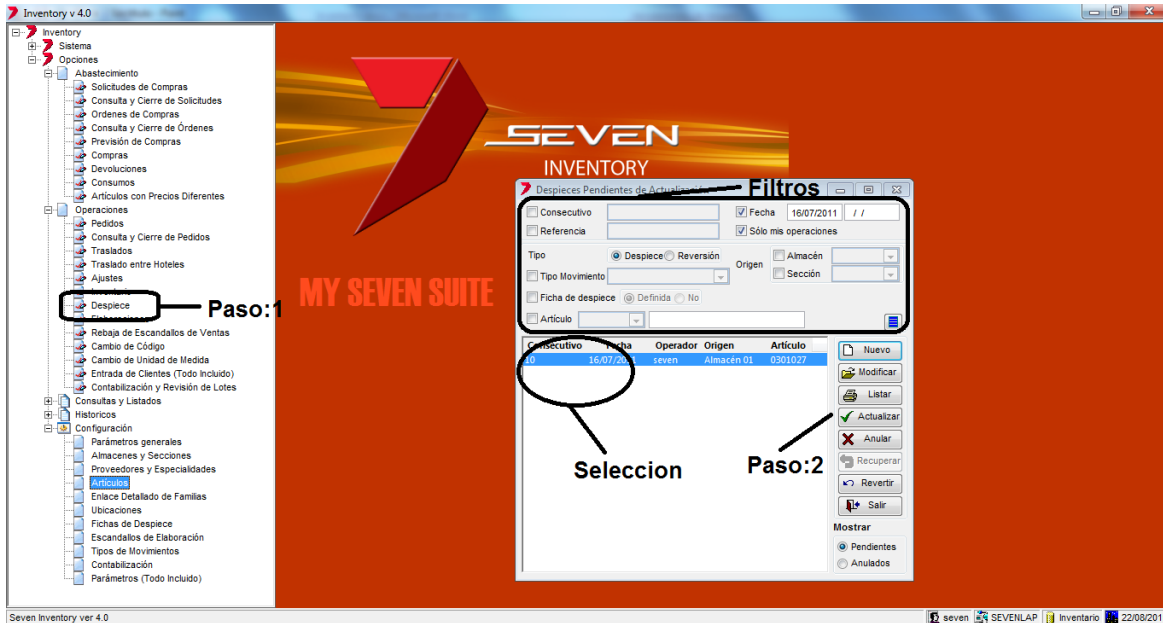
Inventory v 4.0

Inventory
Sistema
Opciones
Abastecimiento
Solicitudes de Compras
Consulta y Cierre de Solicitudes
Ordenes de Compras
Consulta y Cierre de Órdenes
Previsión de Compras
Compras
Devoluciones
Consumos
Artículos con Precios Diferentes
Operaciones
Pedidos
Consulta y Cierre de Pedidos
Traslados
Traslado entre Hoteles
Ajustes
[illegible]
Despiece
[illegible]
Rebaja de Escandallos de Ventas
Cambio de Código
Cambio de Unidad de Medida
Entrada de Clientes (Todo Incluido)
Contabilización y Revisión de Lotes
Consultas y Listados
Historicos
Configuración
Parámetros generales
Almacenes y Secciones
Proveedores y Especialidades
Artículos
Enlace Detallado de Familias
Ubicaciones
Fichas de Despiece
Escandallos de Elaboración
Tipos de Movimientos
Contabilización
Parámetros (Todo Incluido)

SEVEN
INVENTORY
MY SEVEN SUITE

Paso:1

Despieces Pendientes de Actualizar
Filtros
Consecutivo
Referencia
Fecha 16/07/2011 / /
Sólo mis operaciones
Tipo
Despiece Reversión
Tipo Movimiento
Origen
Almacén
Sección
Ficha de despiece Definida No
Artículo

| Consecutivo | Fecha | Operador | Origen | Artículo |
|---|---|---|---|---|
| 10 | 16/07/2011 | seven | Almacén 01 | 0301027 |

Nuevo
Modificar
Listar
Actualizar
Anular
Recuperar
Revertir
Salir
Mostrar
Pendientes
Anulados

Seleccion
Paso:2

Seven Inventory ver 4.0
seven SEVENLAP Inventario 22/08/201